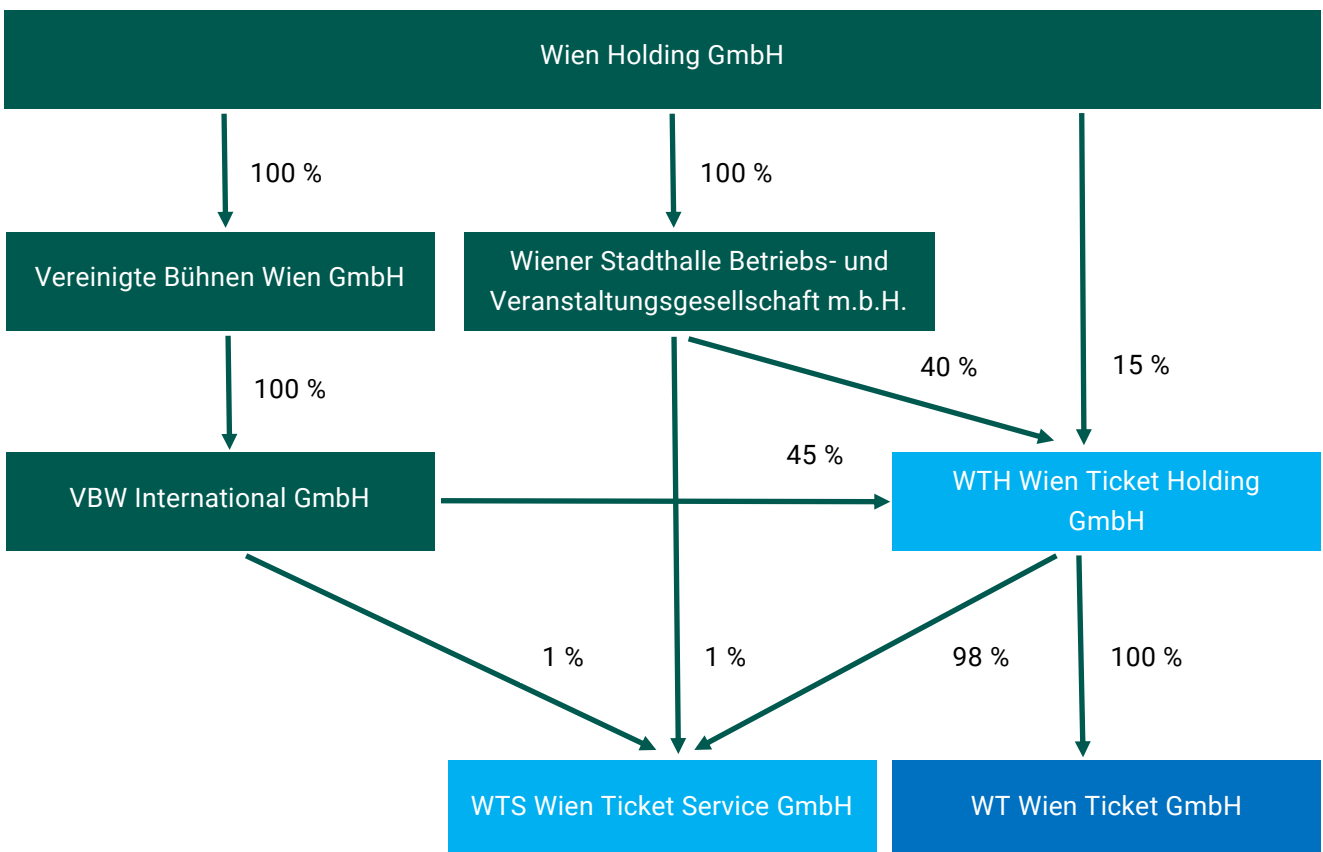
Wien Holding GmbH

100 %

100 %

Vereinigte Bühnen Wien GmbH

Wiener Stadthalle Betriebs- und Veranstaltungsgesellschaft m.b.H.

100 %

40 %

15 %

45 %

VBW International GmbH

WTH Wien Ticket Holding GmbH

1 %

1 %

98 %

100 %

WTS Wien Ticket Service GmbH

WT Wien Ticket GmbH